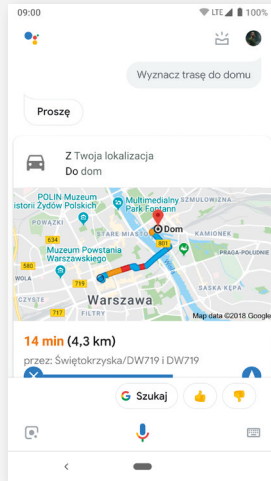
09:00

LTE 100%

Wyznacz trasę do domu

Proszę

Z Twoja lokalizacja
Do dom

POLIN Muzeum Historii Żydów Polskich

Multimedialny Park Fontann

SZMULOWIZNA

Dom

STARE MIASTO

KAMIONEK

634

801

PRAGA-POŁUDNIE

580

Muzeum Powstania Warszawskiego

719

Warszawa

717

Map data ©2018 Google

14 min (4,3 km)

przez: Świętokrzyska/DW719 i DW719

Szukaj